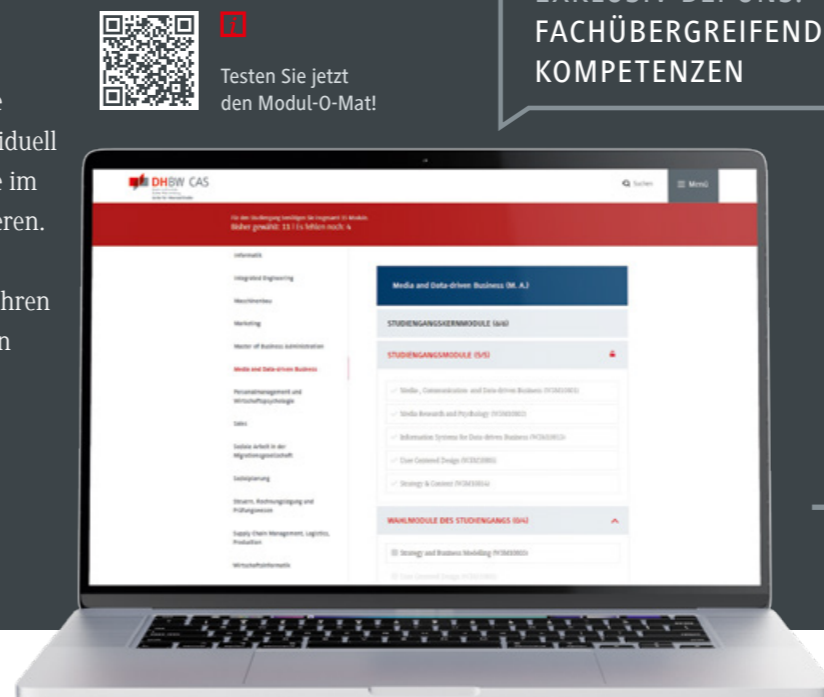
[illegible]
FACHÜBERGREIFEND
KOMPETENZEN

i

Testen Sie jetzt den Modul-O-Mat!

e
iduell
e im
eren.

hren
n

DHBW CAS

Suchen

Menü

Für den Studiengang benötigen Sie insgesamt 15 Module.
Bisher gewählt: 11 | Es fehlen noch: 4

Informatik

Integrated Engineering

Maschinenbau

Marketing

Master of Business Administration

Media and Data-driven Business

Personalmanagement und Wirtschaftspsychologie

Sales

Soziale Arbeit in der Migrationsgesellschaft

Sozialplanung

Steuern, Rechnungslegung und Prüfungswesen

Supply Chain Management, Logistics, Production

Wirtschaftsinformatik

Media and Data-driven Business (M. A.)

STUDIENGANGSKERNMODULE (6/6)

STUDIENGANGSMODULE (5/5)

Media-, Communication and Data-driven Business (WIMD001)

Media Research and Psychology (WIMD002)

Information Systems for Data-driven Business (WIMD003)

User Centered Design (WIMD005)

Strategy & Content (WIMD004)

WAHLMODULE DES STUDIENGANGS (0/4)

Strategy and Business Modelling (WIMD003)

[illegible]